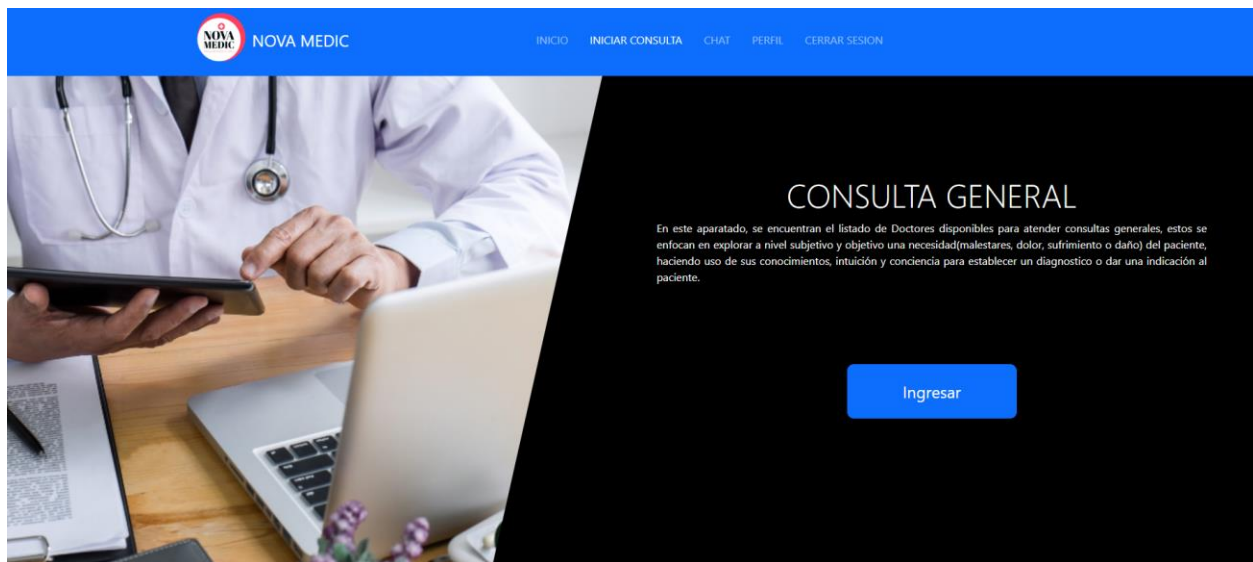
NOVA MEDIC NOVA MEDIC

INICIO INICIAR CONSULTA CHAT PERFIL CERRAR SESION

CONSULTA GENERAL

En este aparatado, se encuentran el listado de Doctores disponibles para atender consultas generales, estos se enfocan en explorar a nivel subjetivo y objetivo una necesidad(malestares, dolor, sufrimiento o daño) del paciente, haciendo uso de sus conocimientos, intuición y conciencia para establecer un diagnostico o dar una indicación al paciente.

Ingresar